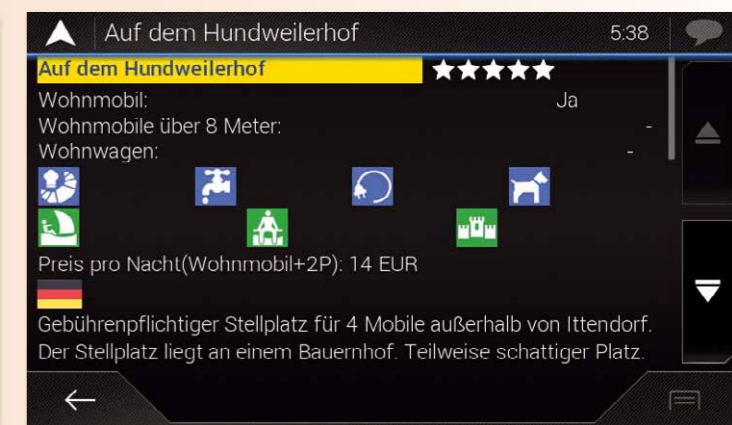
Auf dem Hundweilerhof 5:38

Auf dem Hundweilerhof ★★★★★

Wohnmobil: Ja

Wohnmobile über 8 Meter: -

Wohnwagen: -

Preis pro Nacht(Wohnmobil+2P): 14 EUR

Gebührenpflichtiger Stellplatz für 4 Mobile außerhalb von Ittendorf. Der Stellplatz liegt an einem Bauernhof. Teilweise schattiger Platz.